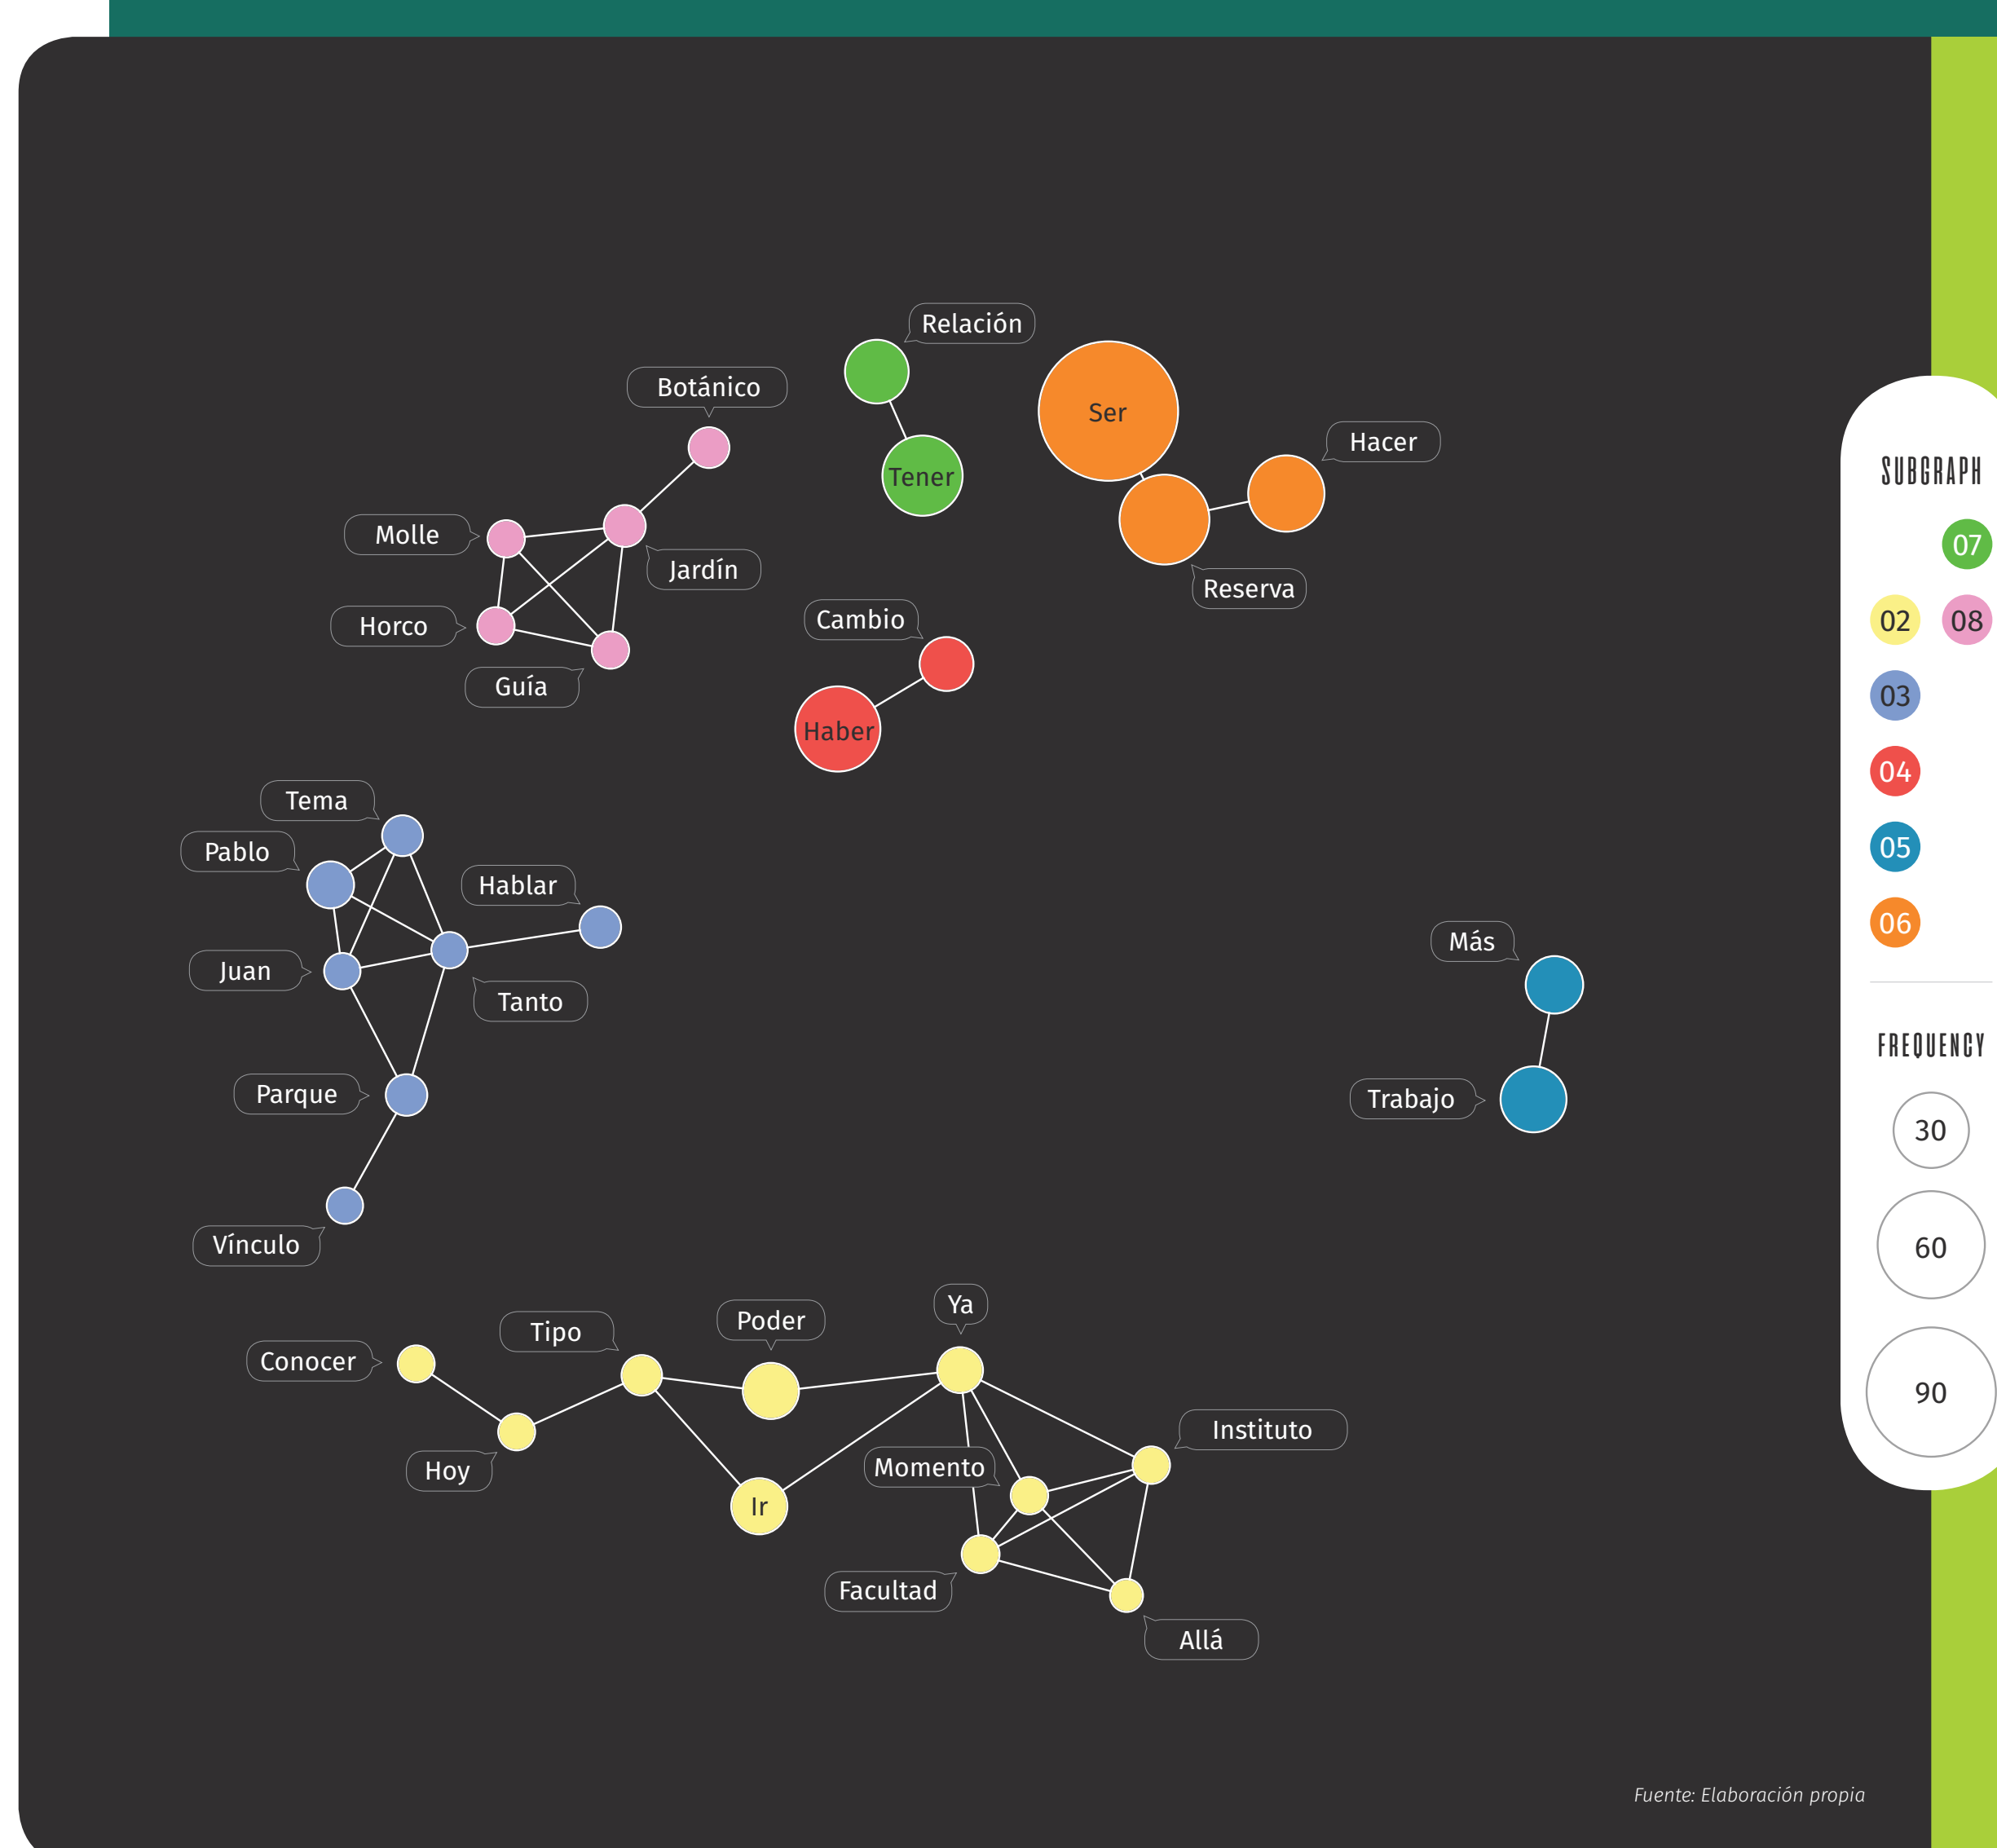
Relación

Botánico

Ser

Hacer

Tener

Molle

Jardín

Reserva

Horco

Cambio

Guía

Haber

Tema

Pablo

Hablar

Juan

Tanto

Parque

Vínculo

Más

Trabajo

Conocer

Tipo

Poder

Ya

Hoy

Instituto

Momento

Ir

Facultad

Allá

SUBGRAPH

07

02

08

03

04

05

06

FREQUENCY

30

60

90

Fuente: Elaboración propia